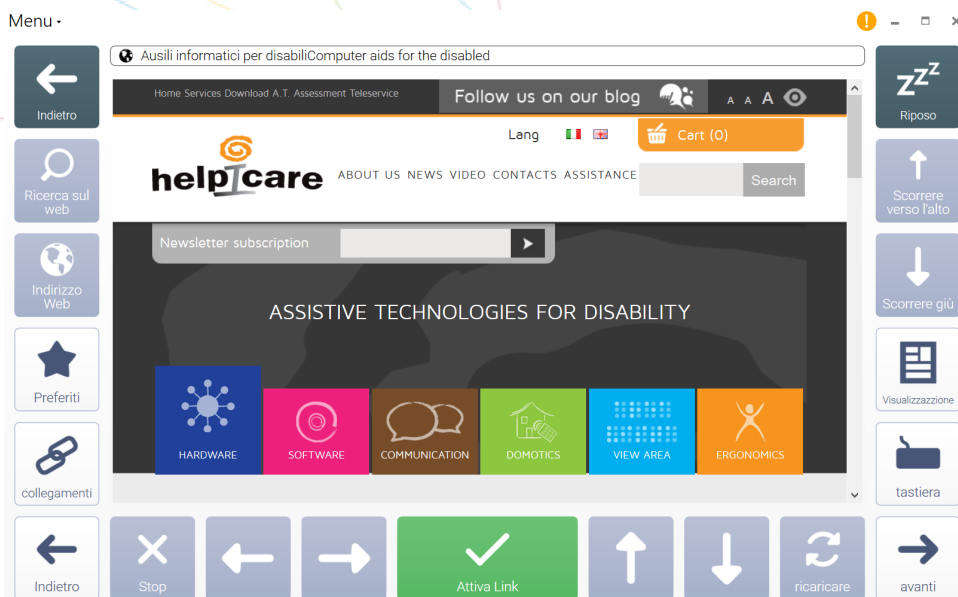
Menu

Indietro

Ricerca sul web

Indirizzo Web

Preferiti

collegamenti

Ausili informatici per disabiliComputer aids for the disabled

Home Services Download A.T. Assessment Teleservice

Follow us on our blog

A A A

Lang

Cart (0)

helpIcare

ABOUT US NEWS VIDEO CONTACTS ASSISTANCE

Search

Newsletter subscription

ASSISTIVE TECHNOLOGIES FOR DISABILITY

HARDWARE

SOFTWARE

COMMUNICATION

DOMOTICS

VIEW AREA

ERGONOMICS

Riposo

Scorrere verso l'alto

Scorrere giù

Visualizzazione

tastiera

Indietro

Stop

Attiva Link

ricaricare

avanti